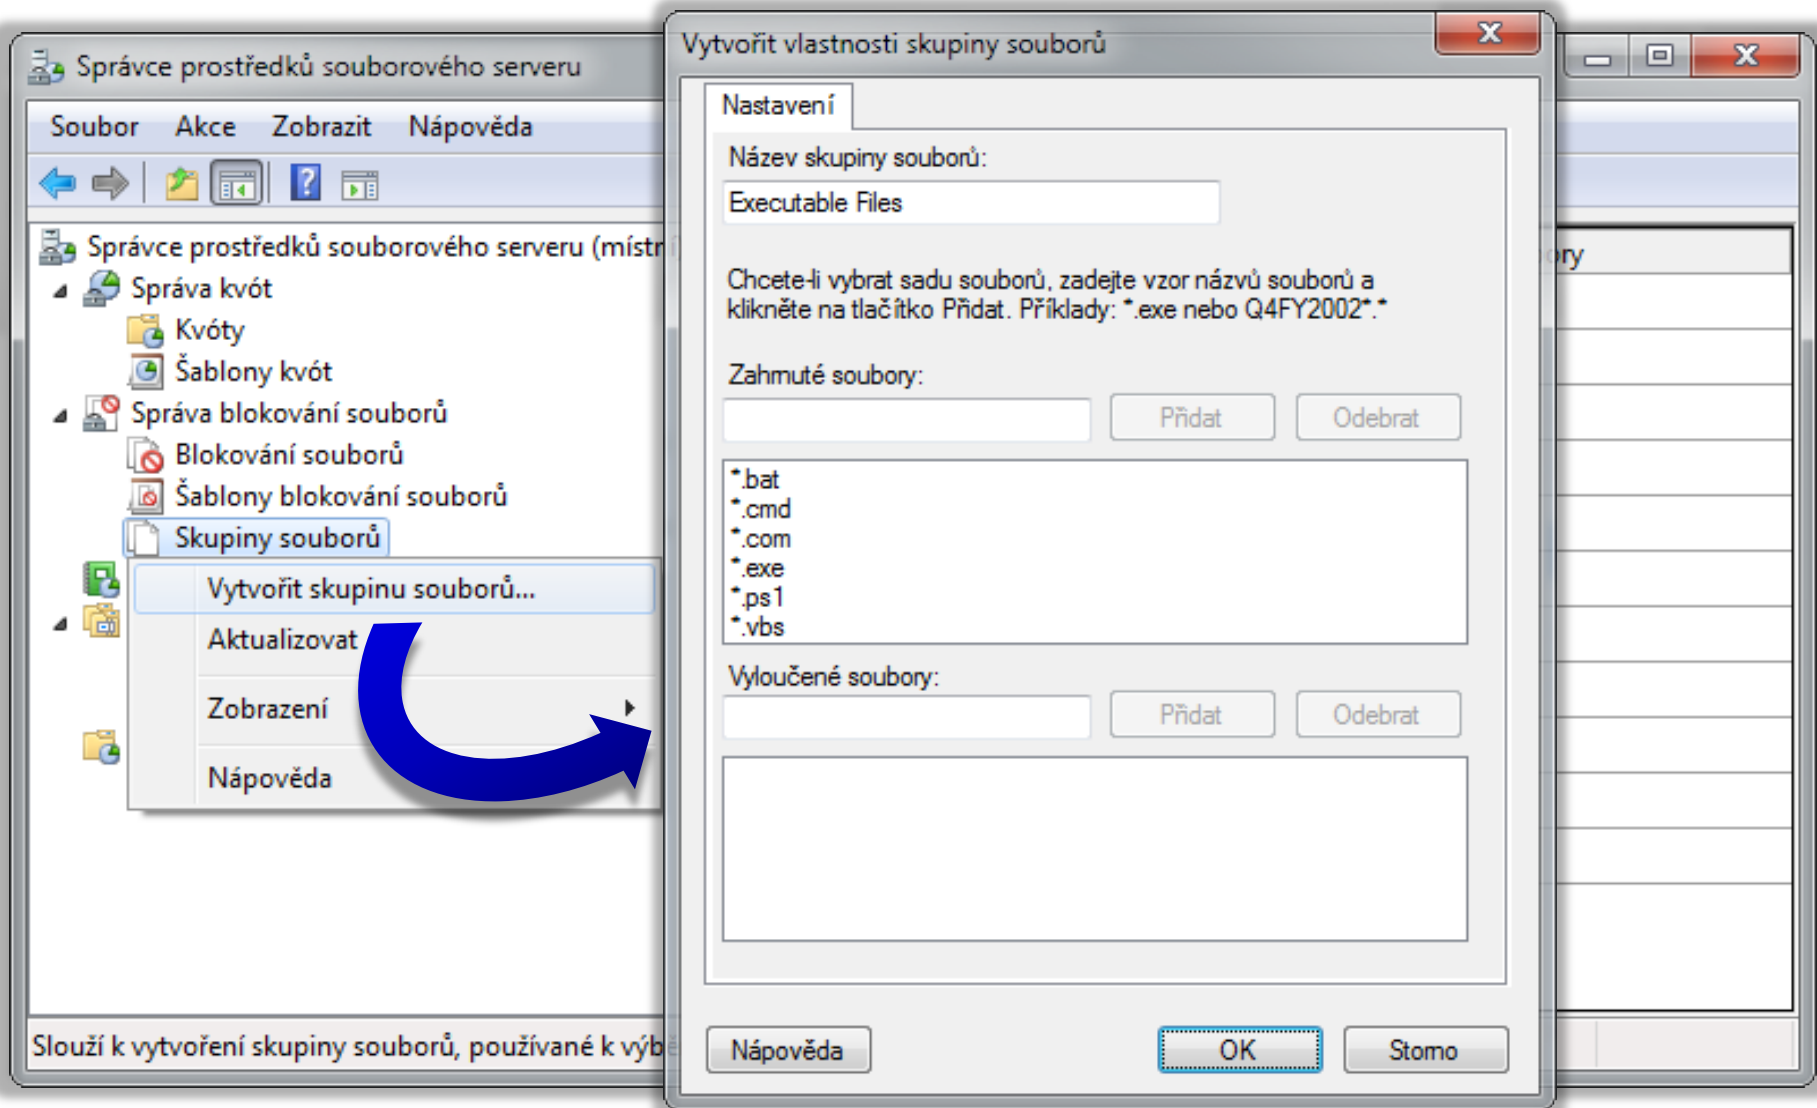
Správce prostředků souborového serveru

Soubor Akce Zobrazit Nápověda

Správce prostředků souborového serveru (místn

Správa kvót

Kvóty

Šablony kvót

Správa blokování souborů

Blokování souborů

Šablony blokování souborů

Skupiny souborů

Vytvořit skupinu souborů...

Aktualizovat

Zobrazení

Nápověda

ory

Slouží k vytvoření skupiny souborů, používané k výb

Vytvořit vlastnosti skupiny souborů

Nastavení

Název skupiny souborů:

Executable Files

Chcete-li vybrat sadu souborů, zadejte vzor názvů souborů a klikněte na tlačítko Přidat. Příklady: *.exe nebo Q4FY2002*.*

Zahrnuté soubory:

Přidat Odebrat

*.bat
*.cmd
*.com
*.exe
*.ps1
*.vbs

Vyloučené soubory:

Přidat Odebrat

Nápověda OK Storno